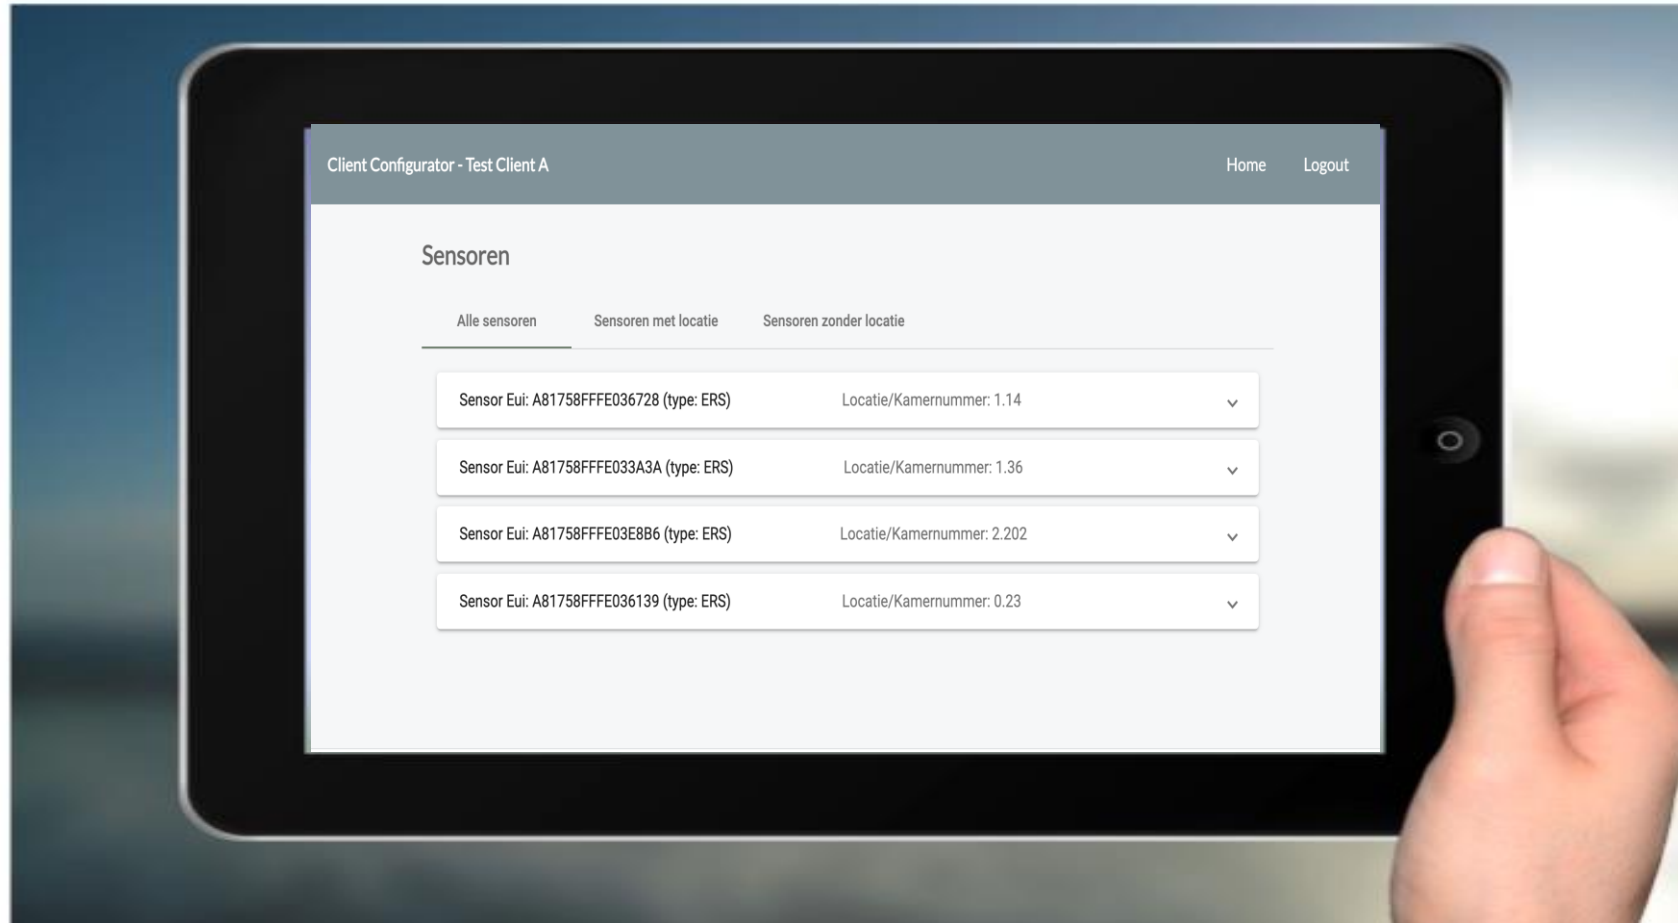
Client Configurator - Test Client A

Home Logout

Sensoren

Alle sensoren Sensoren met locatie Sensoren zonder locatie

Sensor Eui: A81758FFFE036728 (type: ERS) Locatie/Kamernummer: 1.14

Sensor Eui: A81758FFFE033A3A (type: ERS) Locatie/Kamernummer: 1.36

Sensor Eui: A81758FFFE03E8B6 (type: ERS) Locatie/Kamernummer: 2.202

Sensor Eui: A81758FFFE036139 (type: ERS) Locatie/Kamernummer: 0.23